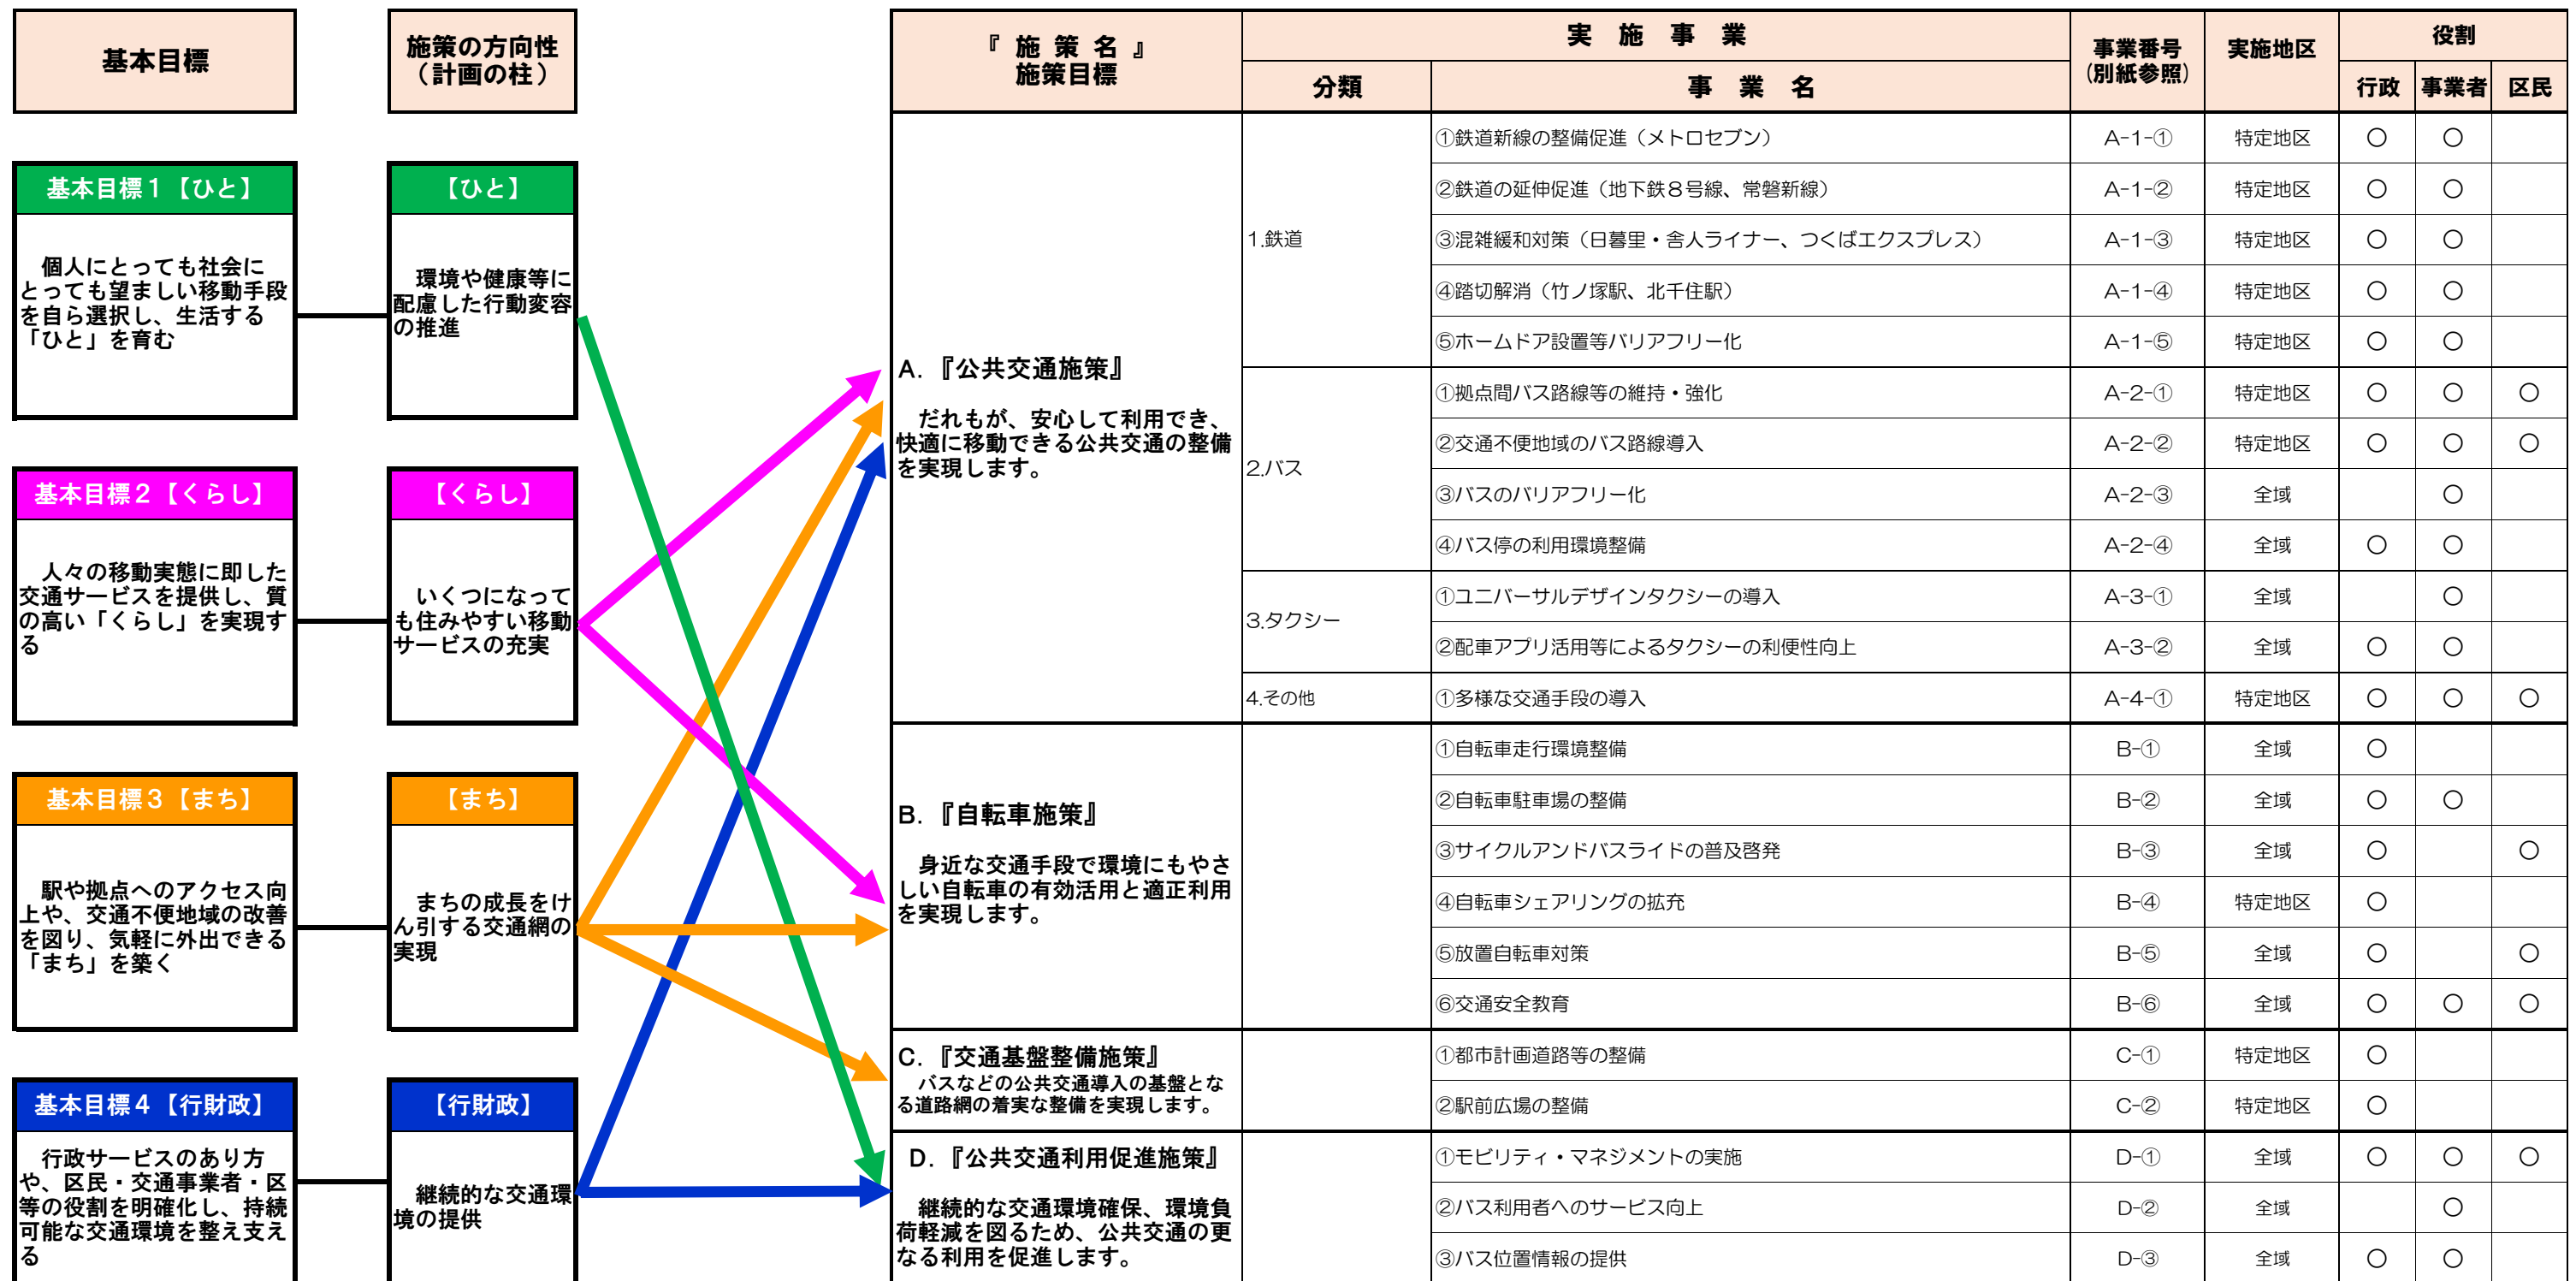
基本目標

施策の方向性（計画の柱）

基本目標１【ひと】

個人にとっても社会にとっても望ましい移動手段を自ら選択し、生活する「ひと」を育む

【ひと】

環境や健康等に配慮した行動変容の推進

基本目標２【くらし】

人々の移動実態に即した交通サービスを提供し、質の高い「くらし」を実現する

【くらし】

いくつになっても住みやすい移動サービスの充実

基本目標３【まち】

駅や拠点へのアクセス向上や、交通不便地域の改善を図り、気軽に外出できる「まち」を築く

【まち】

まちの成長をけん引する交通網の実現

基本目標４【行財政】

行政サービスのあり方や、区民・交通事業者・区等の役割を明確化し、持続可能な交通環境を整え支える

【行財政】

継続的な交通環境の提供

| 『施策名』施策目標 | 実施事業 分類 | 実施事業 事業名 | 事業番号（別紙参照） | 実施地区 | 役割 行政 | 役割 事業者 | 役割 区民 |
|---|---|---|---|---|---|---|---|
| A.『公共交通施策』 だれもが、安心して利用でき、快適に移動できる公共交通の整備を実現します。 | 1.鉄道 | ①鉄道新線の整備促進（メトロセブン） | A-1-① | 特定地区 | ○ | ○ | |
| | | ②鉄道の延伸促進（地下鉄８号線、常磐新線） | A-1-② | 特定地区 | ○ | ○ | |
| | | ③混雑緩和対策（日暮里・舎人ライナー、つくばエクスプレス） | A-1-③ | 特定地区 | ○ | ○ | |
| | | ④踏切解消（竹ノ塚駅、北千住駅） | A-1-④ | 特定地区 | ○ | ○ | |
| | | ⑤ホームドア設置等バリアフリー化 | A-1-⑤ | 特定地区 | ○ | ○ | |
| | 2.バス | ①拠点間バス路線等の維持・強化 | A-2-① | 特定地区 | ○ | ○ | ○ |
| | | ②交通不便地域のバス路線導入 | A-2-② | 特定地区 | ○ | ○ | ○ |
| | | ③バスのバリアフリー化 | A-2-③ | 全域 | | ○ | |
| | | ④バス停の利用環境整備 | A-2-④ | 全域 | ○ | ○ | |
| | 3.タクシー | ①ユニバーサルデザインタクシーの導入 | A-3-① | 全域 | | ○ | |
| | | ②配車アプリ活用等によるタクシーの利便性向上 | A-3-② | 全域 | ○ | ○ | |
| | 4.その他 | ①多様な交通手段の導入 | A-4-① | 特定地区 | ○ | ○ | ○ |
| B.『自転車施策』 身近な交通手段で環境にもやさしい自転車の有効活用と適正利用を実現します。 | | ①自転車走行環境整備 | B-① | 全域 | ○ | | |
| | | ②自転車駐車場の整備 | B-② | 全域 | ○ | ○ | |
| | | ③サイクルアンドバスライドの普及啓発 | B-③ | 全域 | ○ | | ○ |
| | | ④自転車シェアリングの拡充 | B-④ | 特定地区 | ○ | | |
| | | ⑤放置自転車対策 | B-⑤ | 全域 | ○ | | ○ |
| | | ⑥交通安全教育 | B-⑥ | 全域 | ○ | ○ | ○ |
| C.『交通基盤整備施策』 バスなどの公共交通導入の基盤となる道路網の着実な整備を実現します。 | | ①都市計画道路等の整備 | C-① | 特定地区 | ○ | | |
| | | ②駅前広場の整備 | C-② | 特定地区 | ○ | | |
| D.『公共交通利用促進施策』 継続的な交通環境確保、環境負荷軽減を図るため、公共交通の更なる利用を促進します。 | | ①モビリティ・マネジメントの実施 | D-① | 全域 | ○ | ○ | ○ |
| | | ②バス利用者へのサービス向上 | D-② | 全域 | | ○ | |
| | | ③バス位置情報の提供 | D-③ | 全域 | ○ | ○ | |